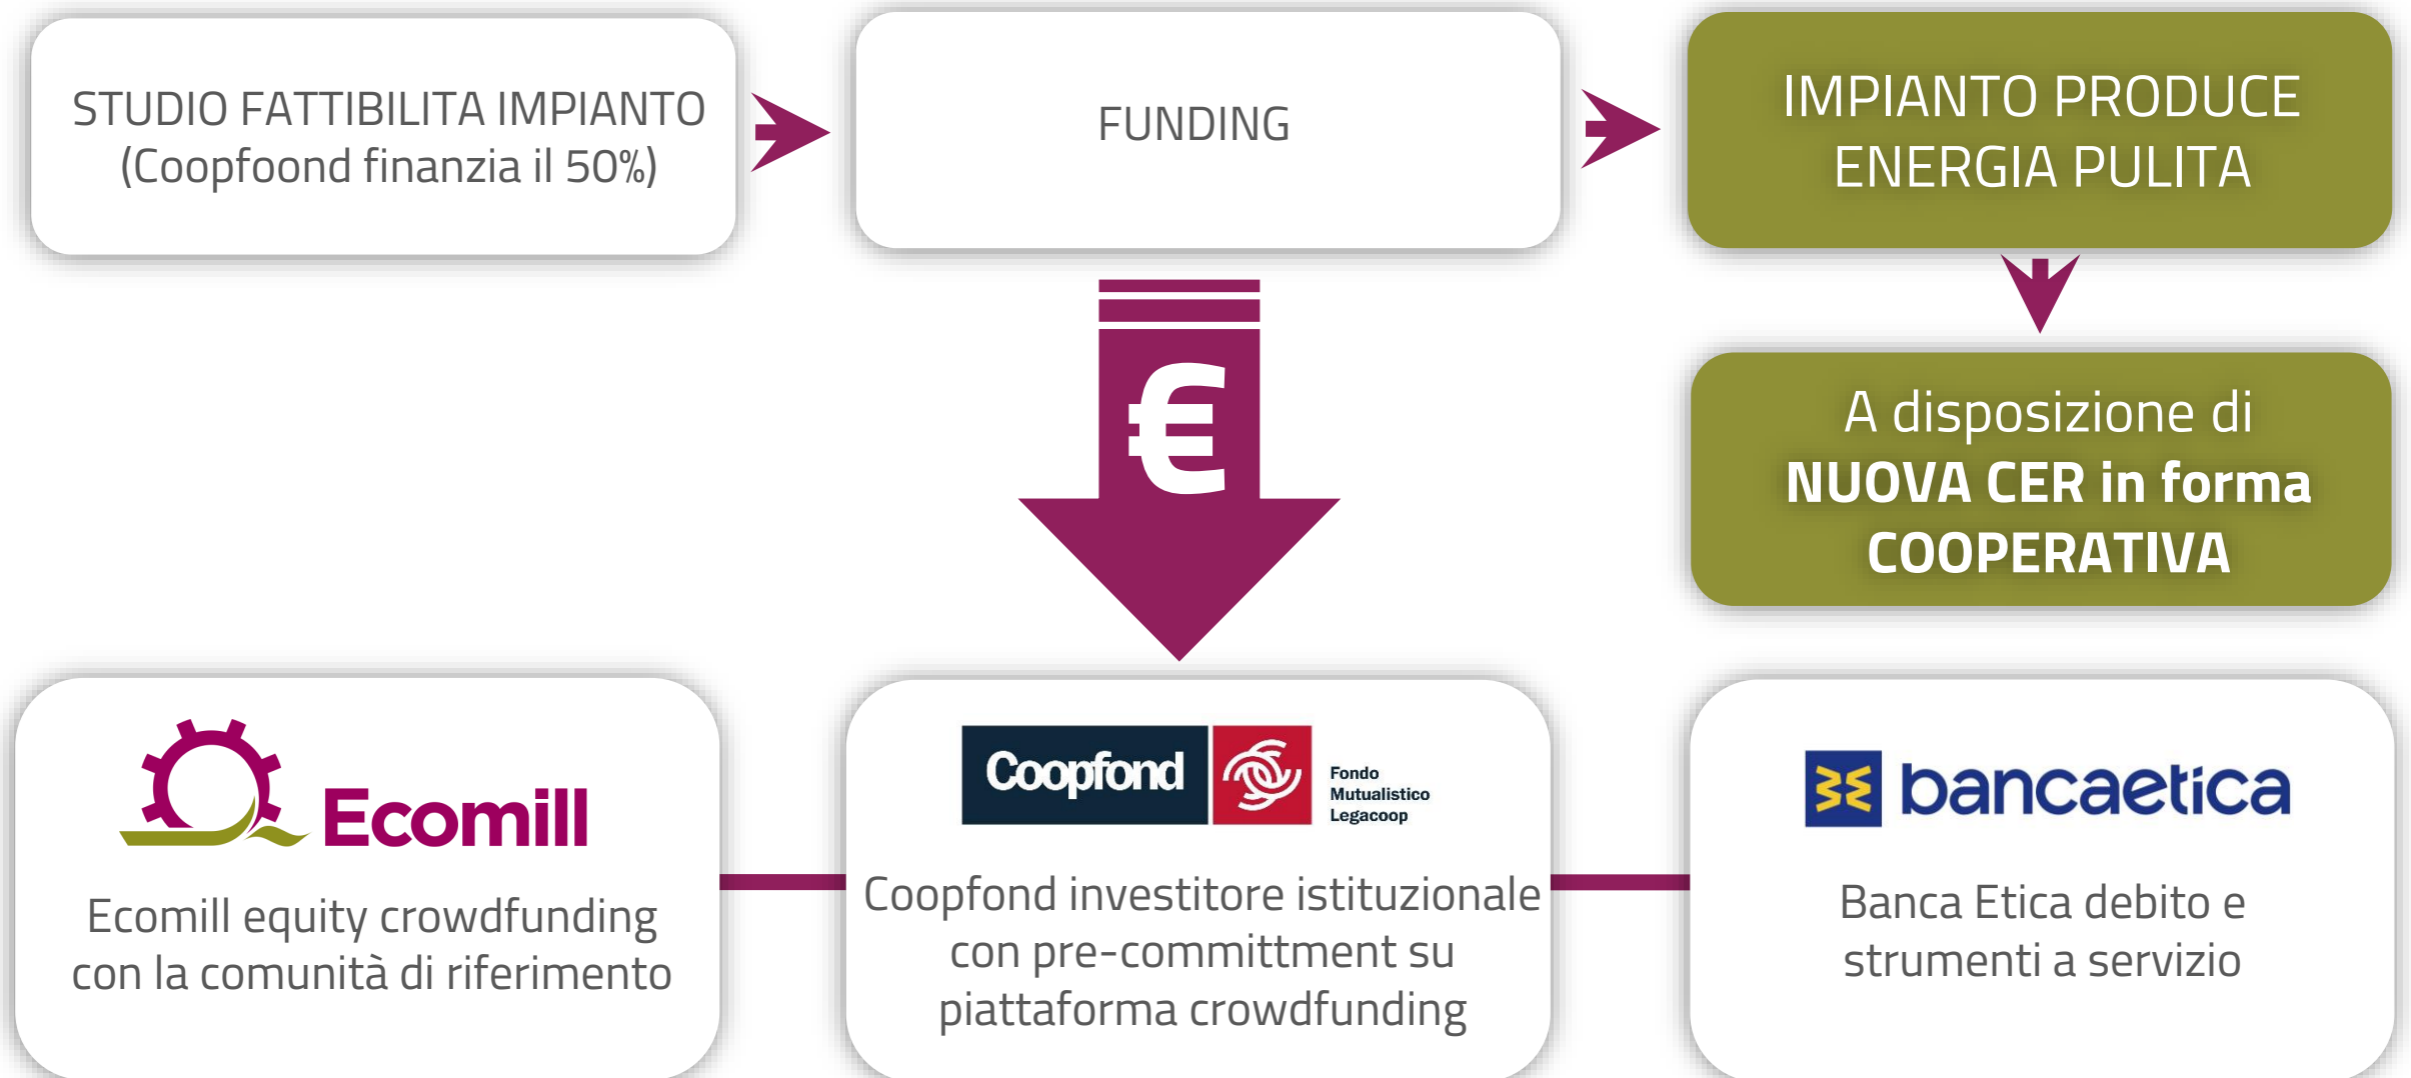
STUDIO FATTIBILITA IMPIANTO (Coopfond finanzia il 50%)

FUNDING

IMPIANTO PRODUCE ENERGIA PULITA

€

A disposizione di **NUOVA CER in forma COOPERATIVA**

Ecomill

Ecomill equity crowdfunding con la comunità di riferimento

Coopfond

Fondo Mutualistico Legacoop

Coopfond investitore istituzionale con pre-committment su piattaforma crowdfunding

bancaetica

Banca Etica debito e strumenti a servizio